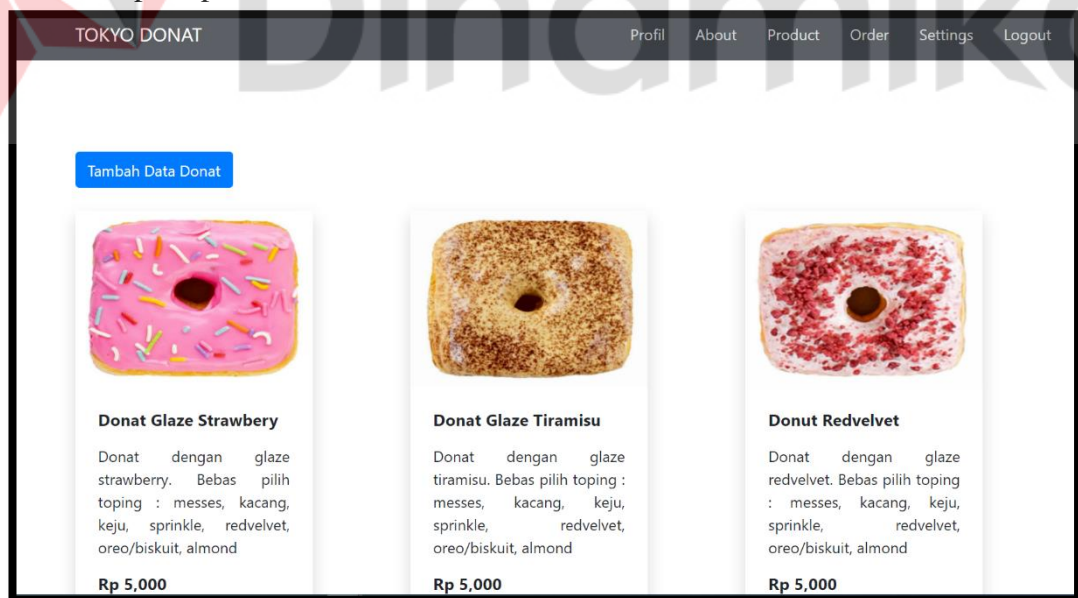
TOKYO DONAT

Profil About Product Order Settings Logout

Tambah Data Donat

Donat Glaze Strawbery

Donat dengan glaze strawberry. Bebas pilih toping : messes, kacang, keju, sprinkle, redvelvet, oreo/biskuit, almond

Rp 5,000

Donat Glaze Tiramisu

Donat dengan glaze tiramisu. Bebas pilih toping : messes, kacang, keju, sprinkle, redvelvet, oreo/biskuit, almond

Rp 5,000

Donut Redvelvet

Donat dengan glaze redvelvet. Bebas pilih toping : messes, kacang, keju, sprinkle, redvelvet, oreo/biskuit, almond

Rp 5,000